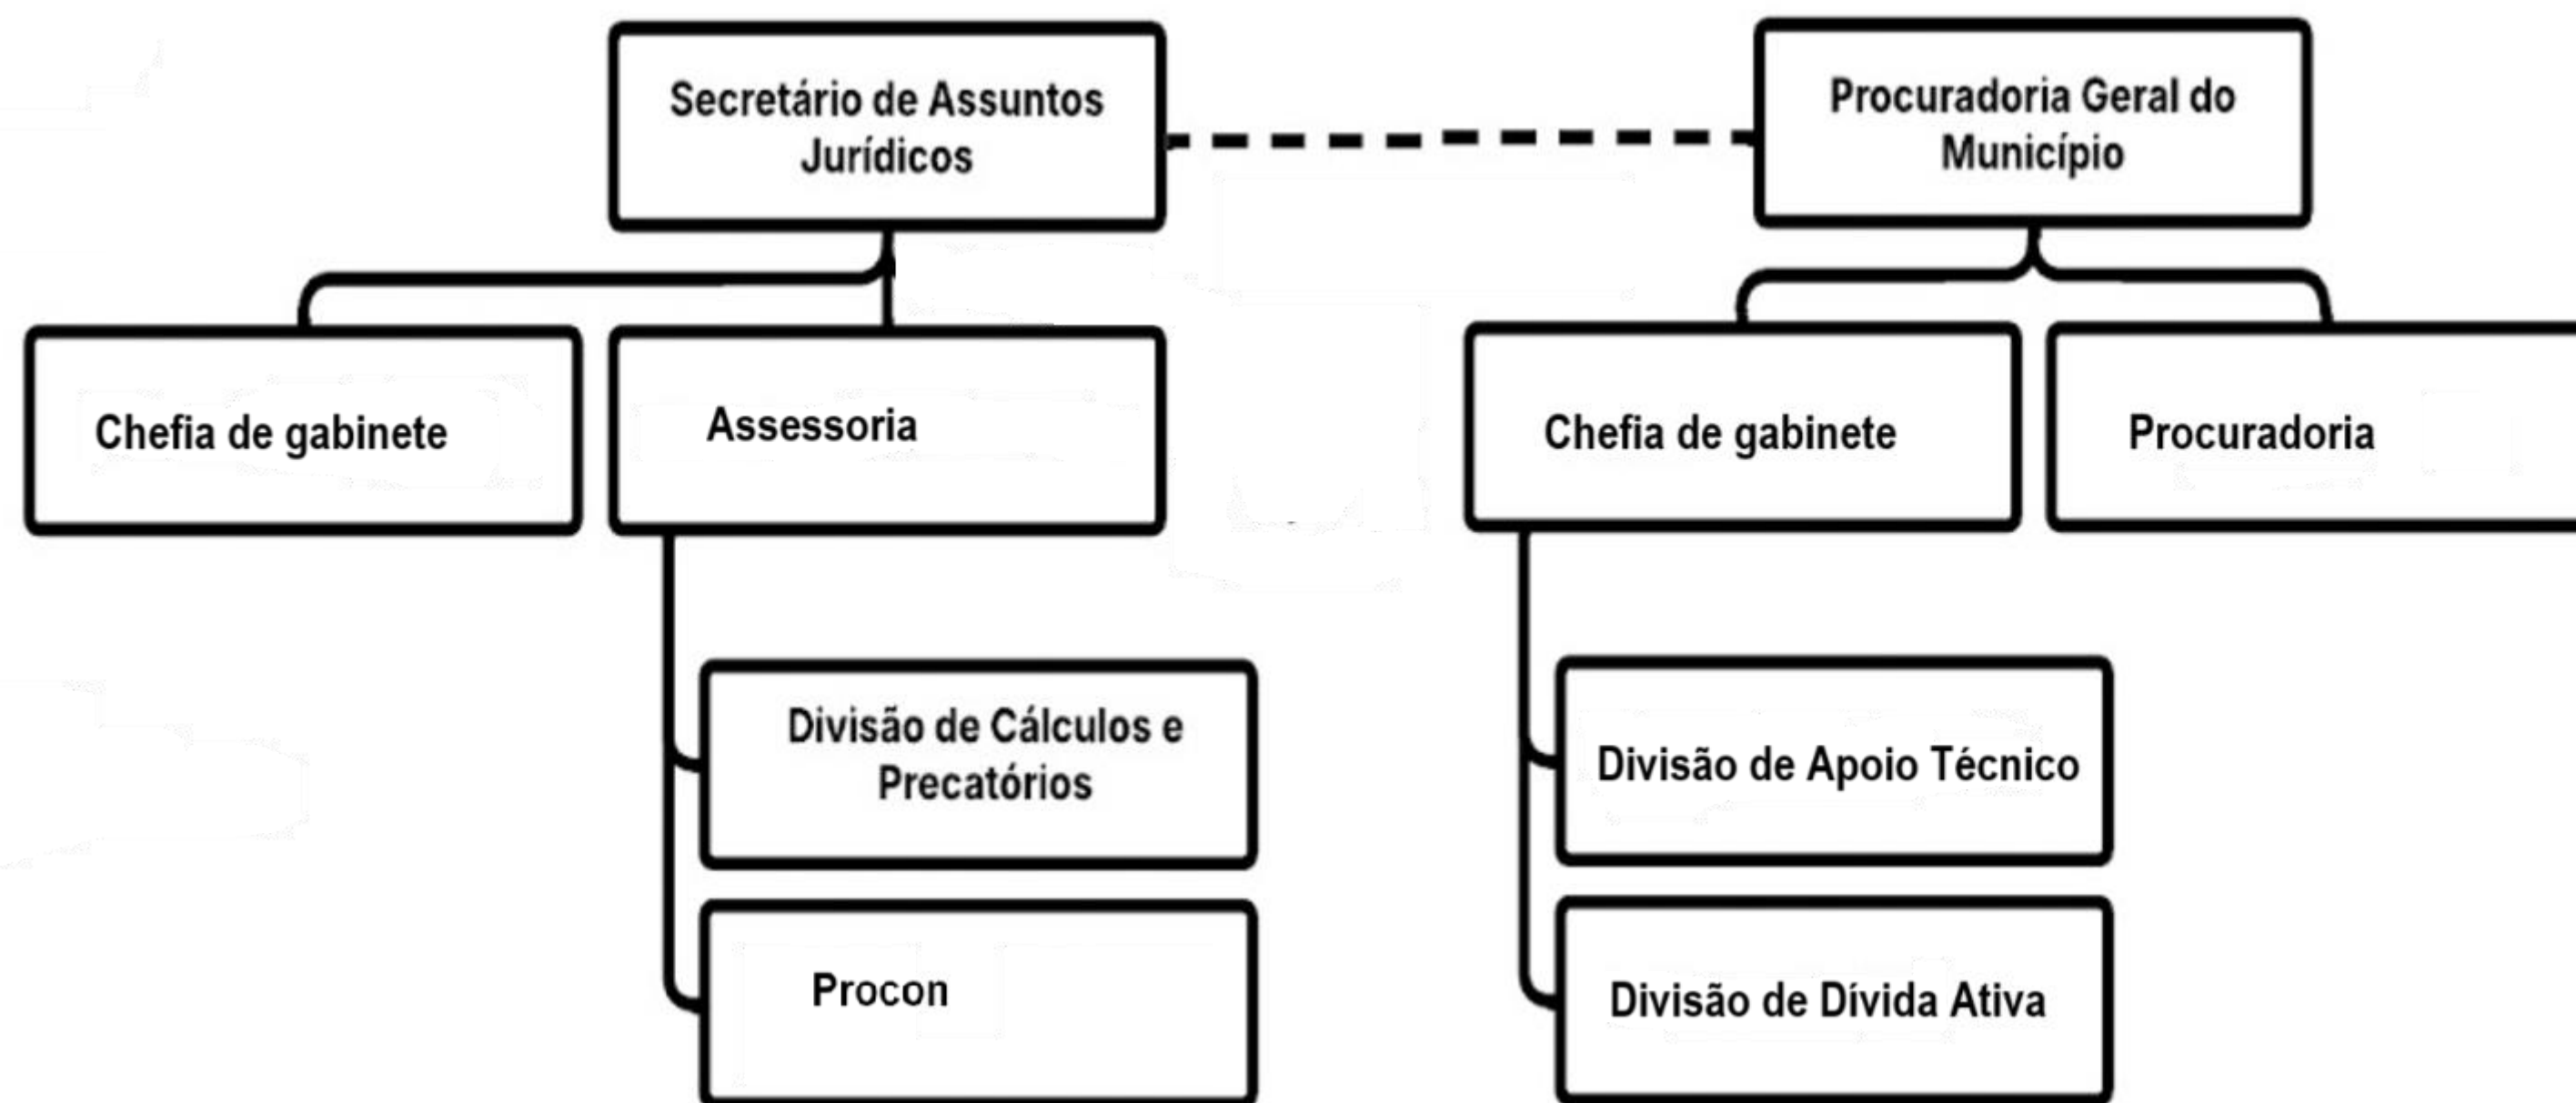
Secretário de Assuntos Jurídicos

Procuradoria Geral do Município

Chefia de gabinete

Assessoria

Chefia de gabinete

Procuradoria

Divisão de Cálculos e Precatórios

Procon

Divisão de Apoio Técnico

Divisão de Dívida Ativa